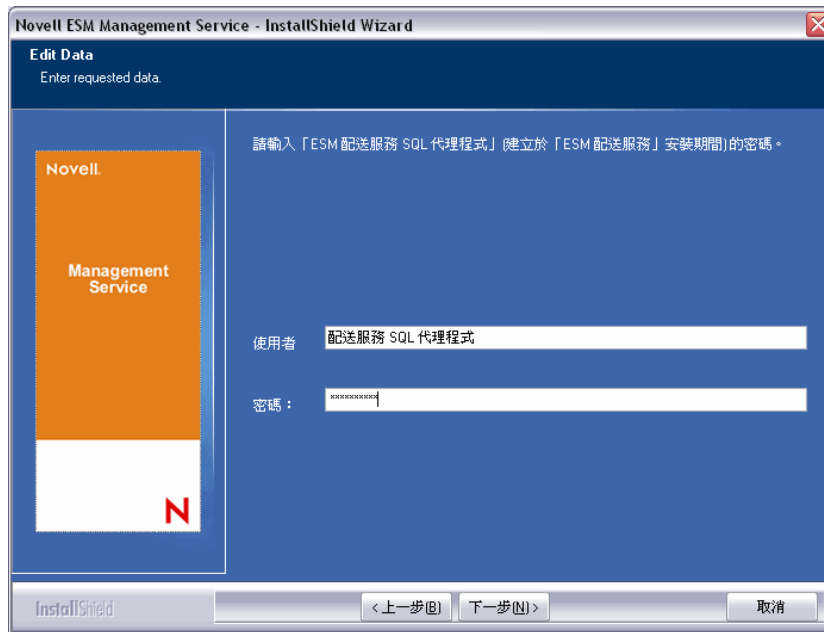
Novell ESM Management Service - InstallShield Wizard

Edit Data
Enter requested data.

Novell.

Management Service

N

請輸入「ESM 配送服務 SQL 代理程式」(建立於「ESM 配送服務」安裝期間) 的密碼。

使用者 配送服務 SQL 代理程式

密碼： **********

InstallShield

< 上一步(B)   下一步(N) >   取消